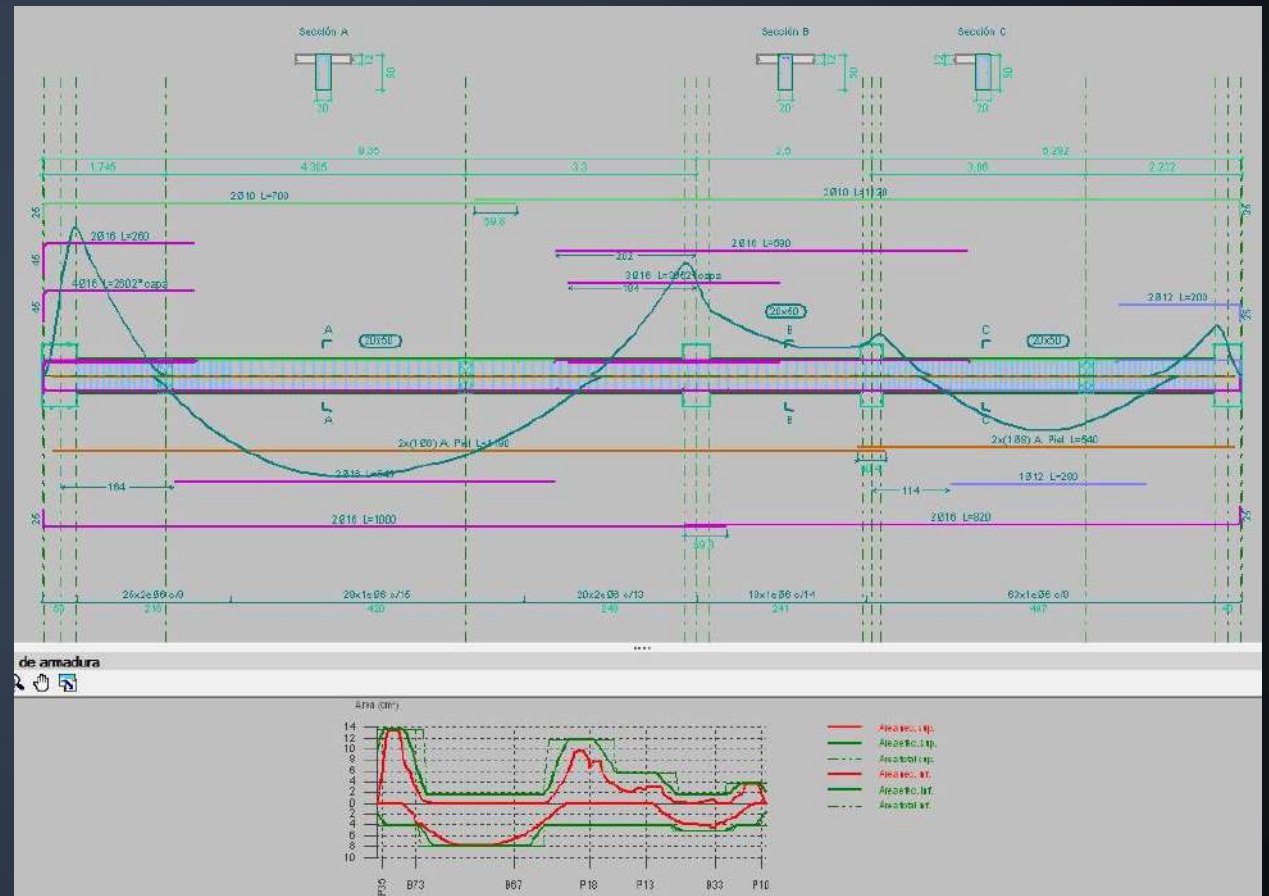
Sección A

12
50
20

Sección B

12
50
20

Sección C

12
50
20

9.35
2.5
5.292

1.745
4.305
3.3
3.06
2.232

2Ø10 L=700
2Ø10 L=1130
59.8

25
2Ø16 L=260
45
4Ø16 L=250 2ª capa
45

202
2Ø16 L=590
3Ø16 L=305 2ª capa
184

(20x60)
2Ø12 L=200
25

A
(20x50)
B
C
(20x50)

A
B
C

2x(1Ø8) A. Piel L=1190
2x(1Ø8) A. Piel L=540
54.5

2Ø16 L=541
164
114
1Ø12 L=200

25
2Ø16 L=1000
2Ø16 L=820
25
39.5

26x2eØ6 c/8
29x1eØ6 c/15
20x2eØ6 c/13
18x1eØ6 c/14
62x1eØ6 c/8

50
210
420
240
241
487
40

de armadura

Area (cm²)
14
12
10
8
6
4
2
0
2
4
6
8
10

P35
B73
B67
P18
P13
B33
P10

Area nec. sup.
Area efec. sup.
Area total sup.
Area nec. inf.
Area efec. inf.
Area total inf.